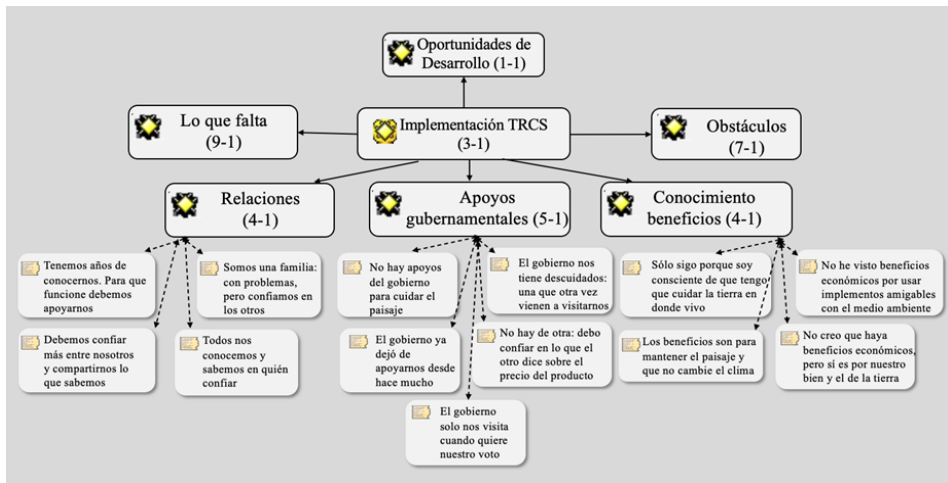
Oportunidades de Desarrollo (1-1)

Lo que falta (9-1)

Implementación TRCS (3-1)

Obstáculos (7-1)

Relaciones (4-1)

Apoyos gubernamentales (5-1)

Conocimiento beneficios (4-1)

Tenemos años de conocernos. Para que funcione debemos apoyarnos

Somos una familia: con problemas, pero confiamos en los otros

Debemos confiar más entre nosotros y compartirnos lo que sabemos

Todos nos conocemos y sabemos en quién confiar

No hay apoyos del gobierno para cuidar el paisaje

El gobierno nos tiene descuidados: una que otra vez vienen a visitarnos

El gobierno ya dejó de apoyarnos desde hace mucho

No hay de otra: debo confiar en lo que el otro dice sobre el precio del producto

El gobierno solo nos visita cuando quiere nuestro voto

Sólo sigo porque soy consciente de que tengo que cuidar la tierra en donde vivo

No he visto beneficios económicos por usar implementos amigables con el medio ambiente

Los beneficios son para mantener el paisaje y que no cambie el clima

No creo que haya beneficios económicos, pero sí es por nuestro bien y el de la tierra